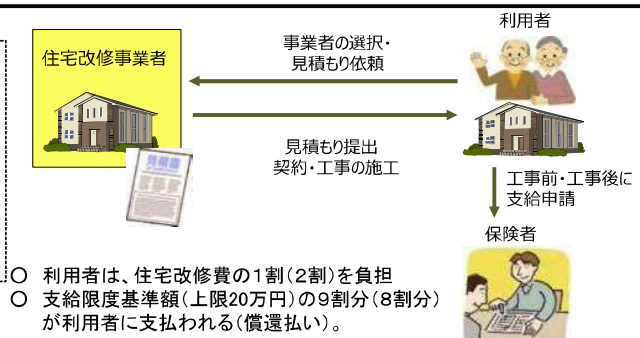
住宅改修事業者

見積書

事業者の選択・見積もり依頼

見積もり提出
契約・工事の施工

利用者

工事前・工事後に支給申請

保険者

○ 利用者は、住宅改修費の1割(2割)を負担
○ 支給限度基準額(上限20万円)の9割分(8割分)が利用者に支払われる(償還払い)。